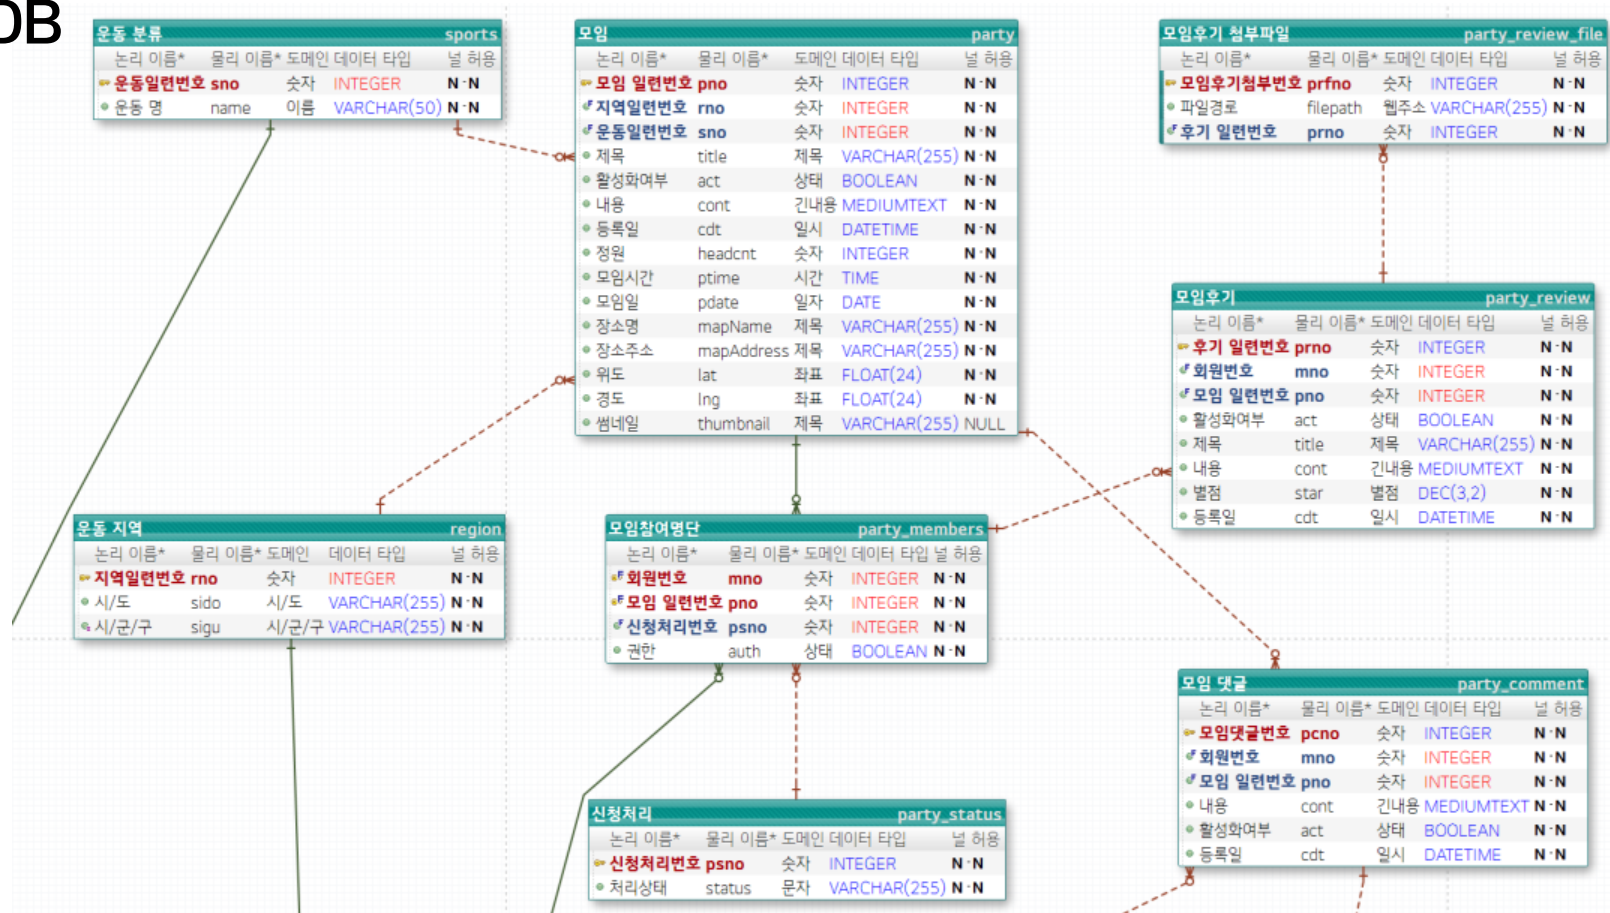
DB

운동 분류 sports

| 논리 이름* | 물리 이름* | 도메인 | 데이터 타입 | 널 허용 |
|---|---|---|---|---|
| 운동일련번호 | sno | 숫자 | INTEGER | N-N |
| 운동 명 | name | 이름 | VARCHAR(50) | N-N |

모임 party

| 논리 이름* | 물리 이름* | 도메인 | 데이터 타입 | 널 허용 |
|---|---|---|---|---|
| 모임 일련번호 | pno | 숫자 | INTEGER | N-N |
| 지역일련번호 | rno | 숫자 | INTEGER | N-N |
| 운동일련번호 | sno | 숫자 | INTEGER | N-N |
| 제목 | title | 제목 | VARCHAR(255) | N-N |
| 활성화여부 | act | 상태 | BOOLEAN | N-N |
| 내용 | cont | 긴내용 | MEDIUMTEXT | N-N |
| 등록일 | cdt | 일시 | DATETIME | N-N |
| 정원 | headcnt | 숫자 | INTEGER | N-N |
| 모임시간 | ptime | 시간 | TIME | N-N |
| 모임일 | pdate | 일자 | DATE | N-N |
| 장소명 | mapName | 제목 | VARCHAR(255) | N-N |
| 장소주소 | mapAddress | 제목 | VARCHAR(255) | N-N |
| 위도 | lat | 좌표 | FLOAT(24) | N-N |
| 경도 | lng | 좌표 | FLOAT(24) | N-N |
| 썸네일 | thumbnail | 제목 | VARCHAR(255) | NULL |

모임후기 첨부파일 party_review_file

| 논리 이름* | 물리 이름* | 도메인 | 데이터 타입 | 널 허용 |
|---|---|---|---|---|
| 모임후기첨부번호 | prfno | 숫자 | INTEGER | N-N |
| 파일경로 | filepath | 웹주소 | VARCHAR(255) | N-N |
| 후기 일련번호 | prno | 숫자 | INTEGER | N-N |

모임후기 party_review

| 논리 이름* | 물리 이름* | 도메인 | 데이터 타입 | 널 허용 |
|---|---|---|---|---|
| 후기 일련번호 | prno | 숫자 | INTEGER | N-N |
| 회원번호 | mno | 숫자 | INTEGER | N-N |
| 모임 일련번호 | pno | 숫자 | INTEGER | N-N |
| 활성화여부 | act | 상태 | BOOLEAN | N-N |
| 제목 | title | 제목 | VARCHAR(255) | N-N |
| 내용 | cont | 긴내용 | MEDIUMTEXT | N-N |
| 별점 | star | 별점 | DEC(3,2) | N-N |
| 등록일 | cdt | 일시 | DATETIME | N-N |

운동 지역 region

| 논리 이름* | 물리 이름* | 도메인 | 데이터 타입 | 널 허용 |
|---|---|---|---|---|
| 지역일련번호 | rno | 숫자 | INTEGER | N-N |
| 시/도 | sido | 시/도 | VARCHAR(255) | N-N |
| 시/군/구 | sigu | 시/군/구 | VARCHAR(255) | N-N |

모임참여명단 party_members

| 논리 이름* | 물리 이름* | 도메인 | 데이터 타입 | 널 허용 |
|---|---|---|---|---|
| 회원번호 | mno | 숫자 | INTEGER | N-N |
| 모임 일련번호 | pno | 숫자 | INTEGER | N-N |
| 신청처리번호 | psno | 숫자 | INTEGER | N-N |
| 권한 | auth | 상태 | BOOLEAN | N-N |

모임 댓글 party_comment

| 논리 이름* | 물리 이름* | 도메인 | 데이터 타입 | 널 허용 |
|---|---|---|---|---|
| 모임댓글번호 | pcno | 숫자 | INTEGER | N-N |
| 회원번호 | mno | 숫자 | INTEGER | N-N |
| 모임 일련번호 | pno | 숫자 | INTEGER | N-N |
| 내용 | cont | 긴내용 | MEDIUMTEXT | N-N |
| 활성화여부 | act | 상태 | BOOLEAN | N-N |
| 등록일 | cdt | 일시 | DATETIME | N-N |

신청처리 party_status

| 논리 이름* | 물리 이름* | 도메인 | 데이터 타입 | 널 허용 |
|---|---|---|---|---|
| 신청처리번호 | psno | 숫자 | INTEGER | N-N |
| 처리상태 | status | 문자 | VARCHAR(255) | N-N |